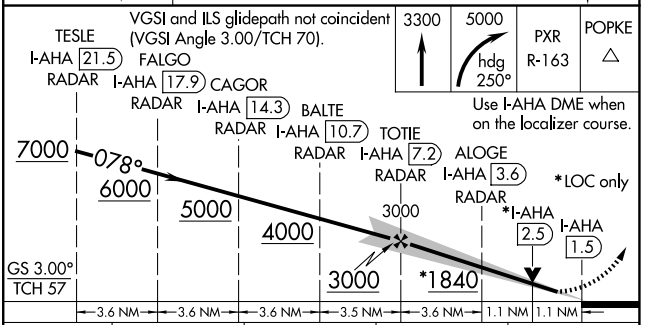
VGSI and ILS glidepath not coincident (VGSI Angle 3.00/TCH 70).

3300

5000 hdg 250°

PXR R-163

POPKE

TESLE
I-AHA 21.5
RADAR

FALGO
I-AHA 17.9
RADAR

CAGOR
I-AHA 14.3
RADAR

BALTE
I-AHA 10.7
RADAR

TOTIE
I-AHA 7.2
RADAR

ALOGE
I-AHA 3.6
RADAR

Use I-AHA DME when on the localizer course.

7000

078°

6000

5000

4000

3000

3000

*1840

*LOC only

*I-AHA 2.5

I-AHA 1.5

GS 3.00°
TCH 57

3.6 NM | 3.6 NM | 3.6 NM | 3.5 NM | 3.6 NM | 1.1 NM | 1.1 NM